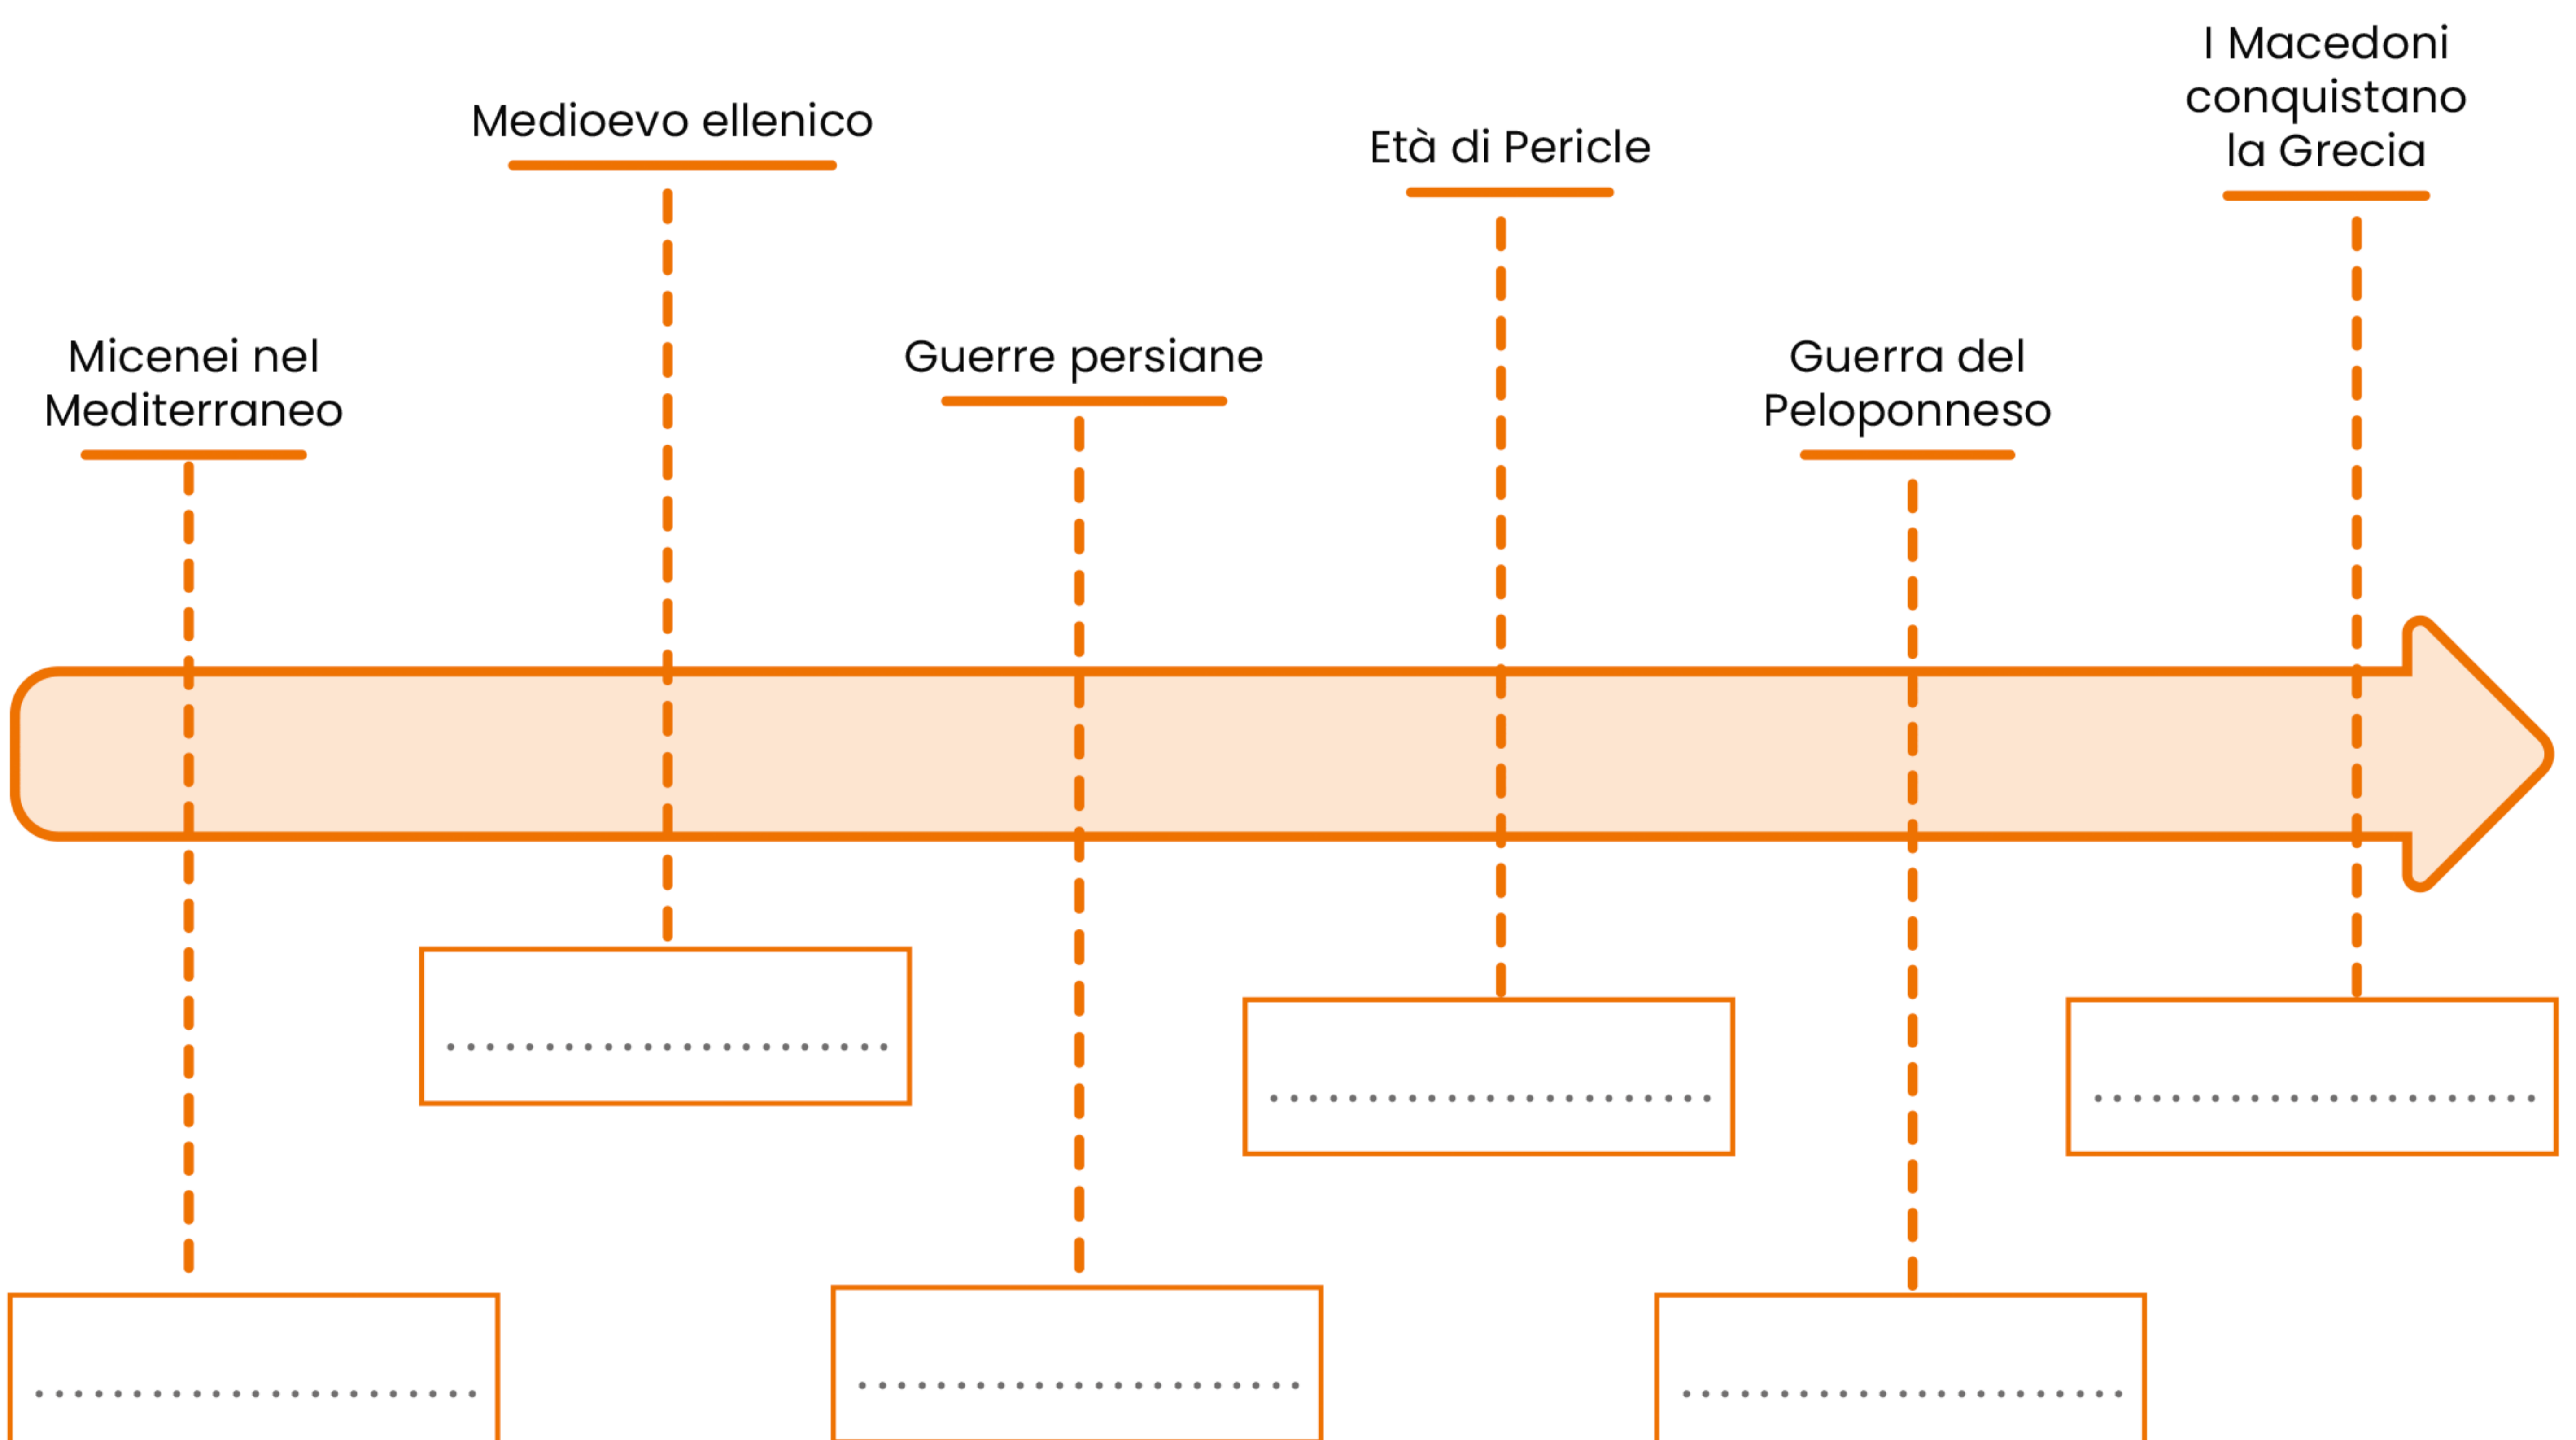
I Macedoni conquistano la Grecia

Medioevo ellenico

Età di Pericle

Micenei nel Mediterraneo

Guerre persiane

Guerra del Peloponneso

.......................

.......................

.......................

.......................

.......................

.......................